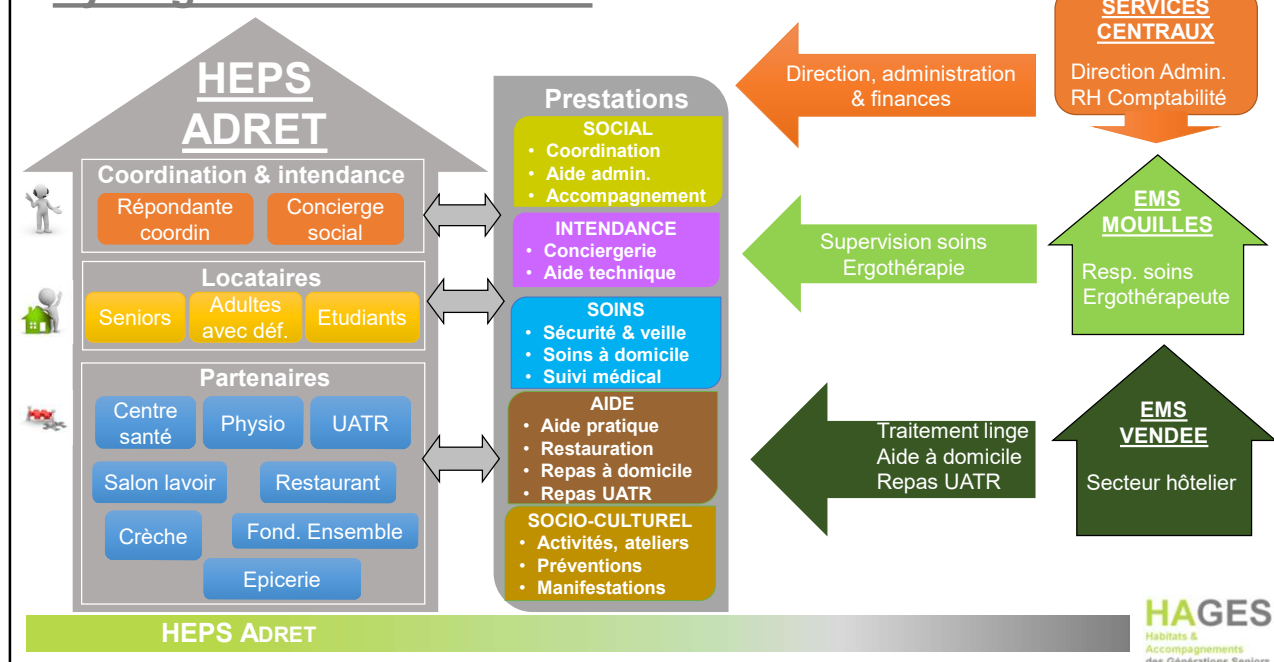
HEPS ADRET

Coordination & intendance

Répondante coordin

Concierge social

Locataires

Seniors

Adultes avec déf.

Etudiants

Partenaires

Centre santé

Physio

UATR

Salon lavoir

Restaurant

Crèche

Fond. Ensemble

Epicerie

Prestations

SOCIAL
• Coordination
• Aide admin.
• Accompagnement

INTENDANCE
• Conciergerie
• Aide technique

SOINS
• Sécurité & veille
• Soins à domicile
• Suivi médical

AIDE
• Aide pratique
• Restauration
• Repas à domicile
• Repas UATR

SOCIO-CULTUREL
• Activités, ateliers
• Préventions
• Manifestations

Direction, administration & finances

SERVICES CENTRAUX

Direction Admin. RH Comptabilité

Supervision soins Ergothérapie

EMS MOUILLES

Resp. soins Ergothérapeute

Traitement linge Aide à domicile Repas UATR

EMS VENDEE

Secteur hôtelier

HEPS ADRET

HAGES
Habitats & Accompagnements des Générations Seniors